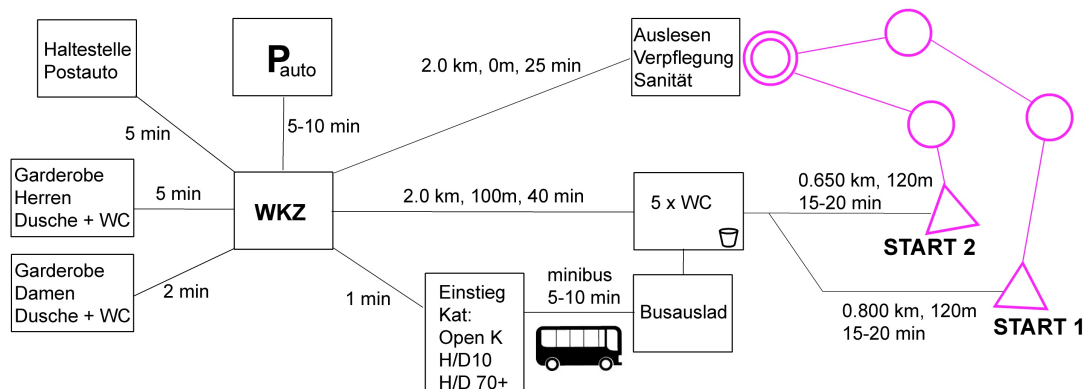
Haltestelle Postauto

$P_{auto}$

2.0 km, 0m, 25 min

Auslesen Verpflegung Sanität

5 min

5-10 min

Garderobe Herren Dusche + WC

5 min

WKZ

2.0 km, 100m, 40 min

5 x WC

0.650 km, 120m 15-20 min

START 2

Garderobe Damen Dusche + WC

2 min

1 min

Einstieg Kat: Open K H/D10 H/D 70+

minibus 5-10 min

Busauslad

0.800 km, 120m 15-20 min

START 1